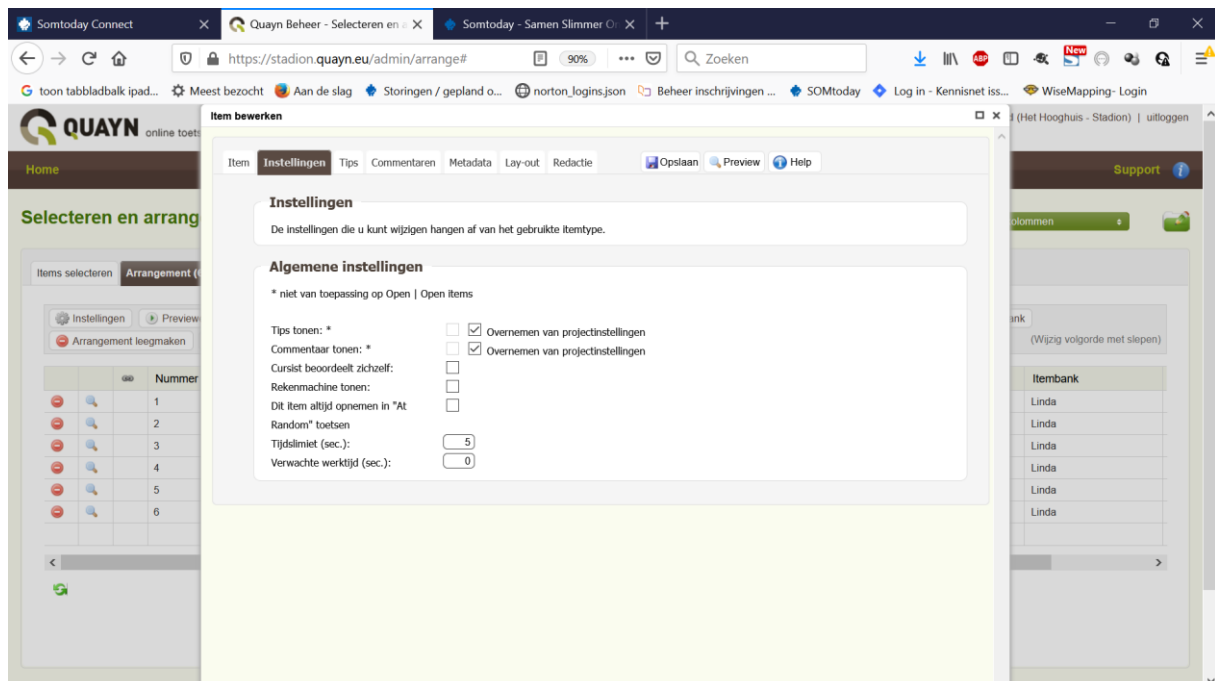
Somtoday Connect
Quayn Beheer - Selecteren en
Somtoday - Samen Slimmer O

https://stadion.quayn.eu/admin/arrange#
90%
Zoeken

toon tabbladbalk ipad... Meest bezocht Aan de slag Storingen / gepland o... norton_logins.json Beheer inschrijvingen ... SOMtoday Log in - Kennisnet iss... WiseMapping- Login

QUAYN online toets
(Het Hooghuis - Stadion) | uitloggen
Home
Support
Selecteren en arrang
olommen
Items selecteren Arrangement (
Instellingen Preview
Arrangement leegmaken
ank
(Wijzig volgorde met slepen)

| Nummer | Itembank |
|---|---|
| 1 | Linda |
| 2 | Linda |
| 3 | Linda |
| 4 | Linda |
| 5 | Linda |
| 6 | Linda |

Item bewerken
Item Instellingen Tips Commentaren Metadata Lay-out Redactie Opslaan Preview Help

Instellingen
De instellingen die u kunt wijzigen hangen af van het gebruikte itemtype.

Algemene instellingen
* niet van toepassing op Open | Open items

Tips tonen: * Overnemen van projectinstellingen
Commentaar tonen: * Overnemen van projectinstellingen
Cursist beoordeelt zichzelf:
Rekenmachine tonen:
Dit item altijd opnemen in "At Random" toetsen
Tijdslimiet (sec.): 5
Verwachte werktijd (sec.): 0